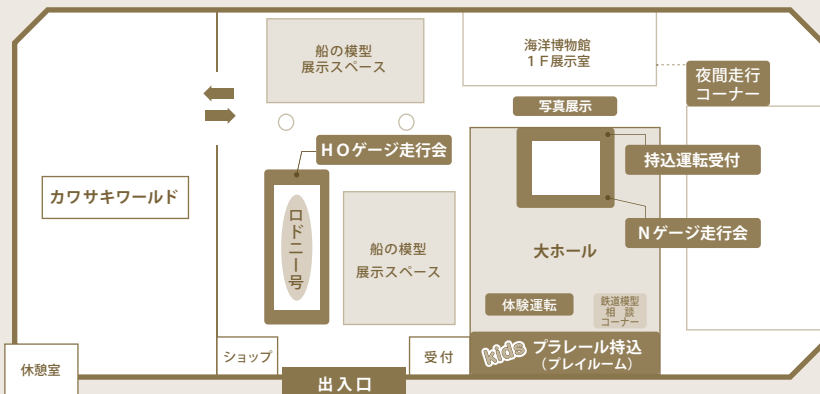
船の模型
展示スペース

海洋博物館
１Ｆ展示室

夜間走行
コーナー

写真展示

ＨＯゲージ走行会

持込運転受付

カワサキワールド

ロドニー号

船の模型
展示スペース

大ホール

Ｎゲージ走行会

体験運転

鉄道模型
相　談
コーナー

ショップ

受付

kids プラレール持込
（プレイルーム）

休憩室

出入口